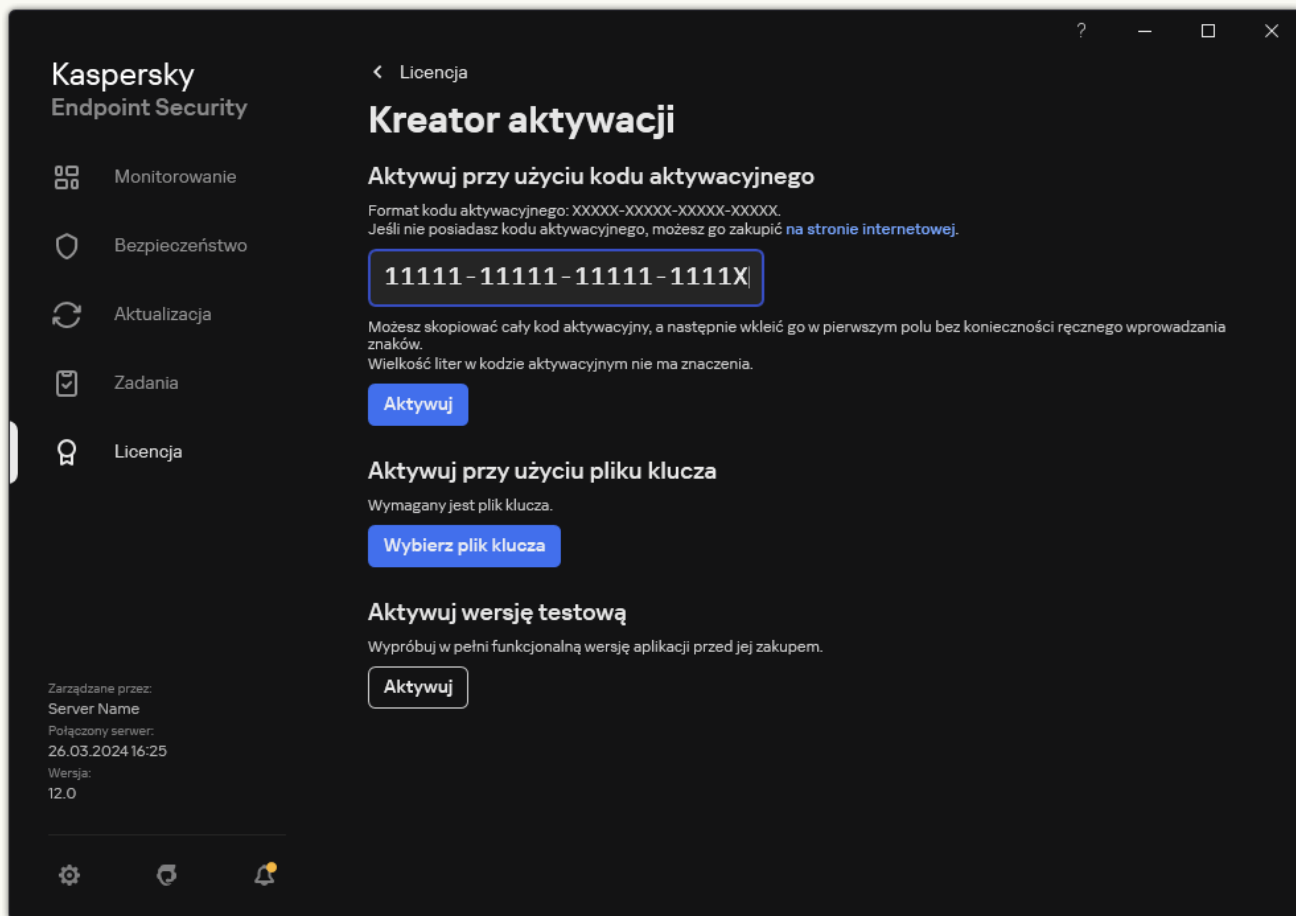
?

Kaspersky
Endpoint Security

Monitorowanie

Bezpieczeństwo

Aktualizacja

Zadania

Licencja

Zarządzane przez:
Server Name
Połączony serwer:
26.03.2024 16:25
Wersja:
12.0

Licencja

Kreator aktywacji

Aktywuj przy użyciu kodu aktywacyjnego

Format kodu aktywacyjnego: XXXXX-XXXXX-XXXXX-XXXXX.
Jeśli nie posiadasz kodu aktywacyjnego, możesz go zakupić na stronie internetowej.

11111-11111-11111-1111X

Możesz skopiować cały kod aktywacyjny, a następnie wkleić go w pierwszym polu bez konieczności ręcznego wprowadzania znaków.
Wielkość liter w kodzie aktywacyjnym nie ma znaczenia.

Aktywuj

Aktywuj przy użyciu pliku klucza

Wymagany jest plik klucza.

Wybierz plik klucza

Aktywuj wersję testową

Wypróbuj w pełni funkcjonalną wersję aplikacji przed jej zakupem.

Aktywuj